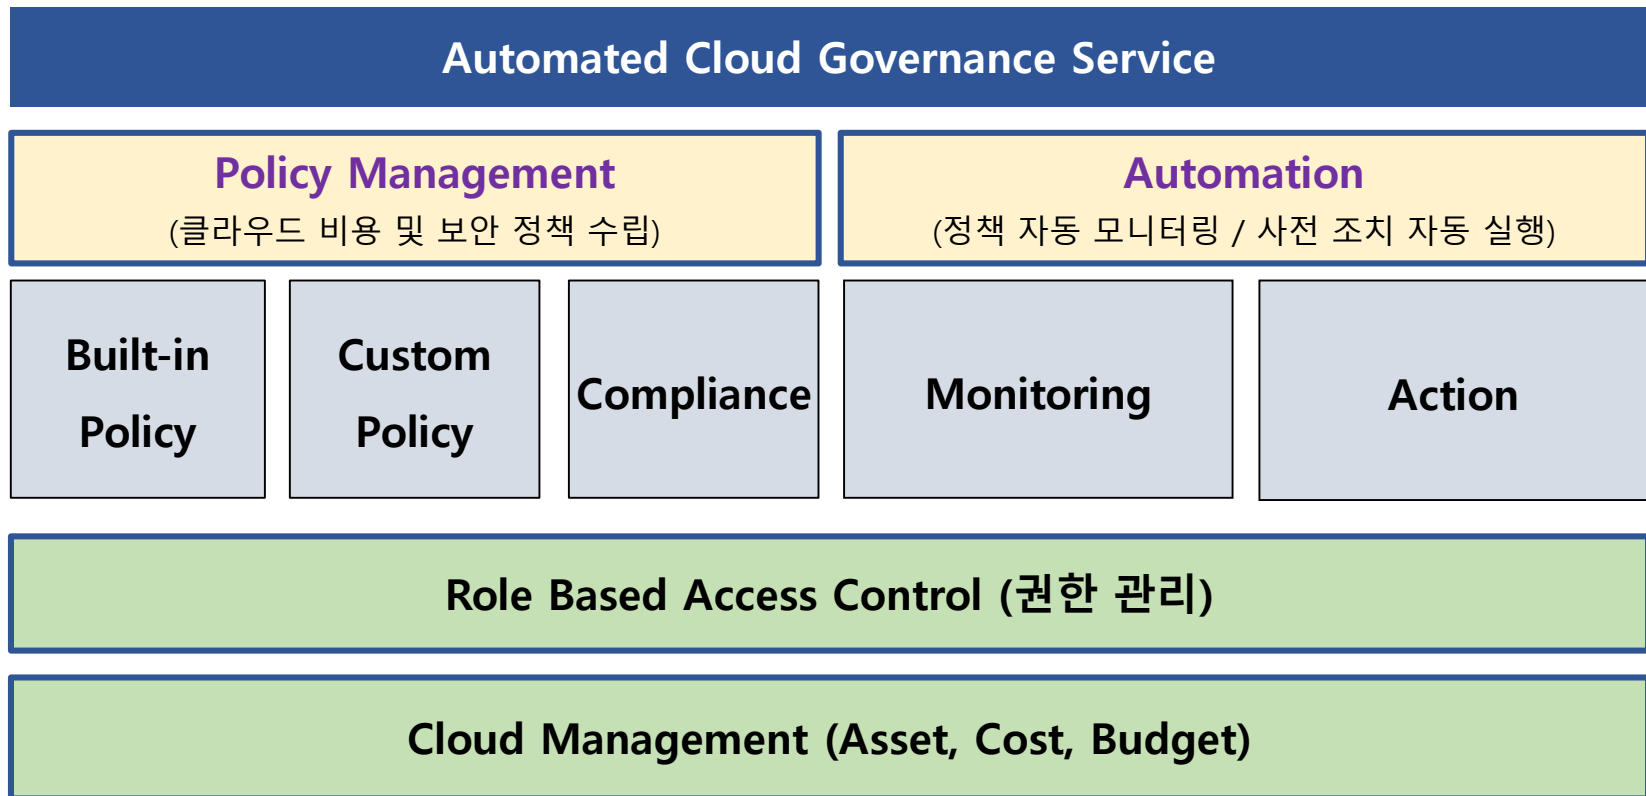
Automated Cloud Governance Service

Policy Management
(클라우드 비용 및 보안 정책 수립)

Automation
(정책 자동 모니터링 / 사전 조치 자동 실행)

Built-in Policy

Custom Policy

Compliance

Monitoring

Action

Role Based Access Control (권한 관리)

Cloud Management (Asset, Cost, Budget)